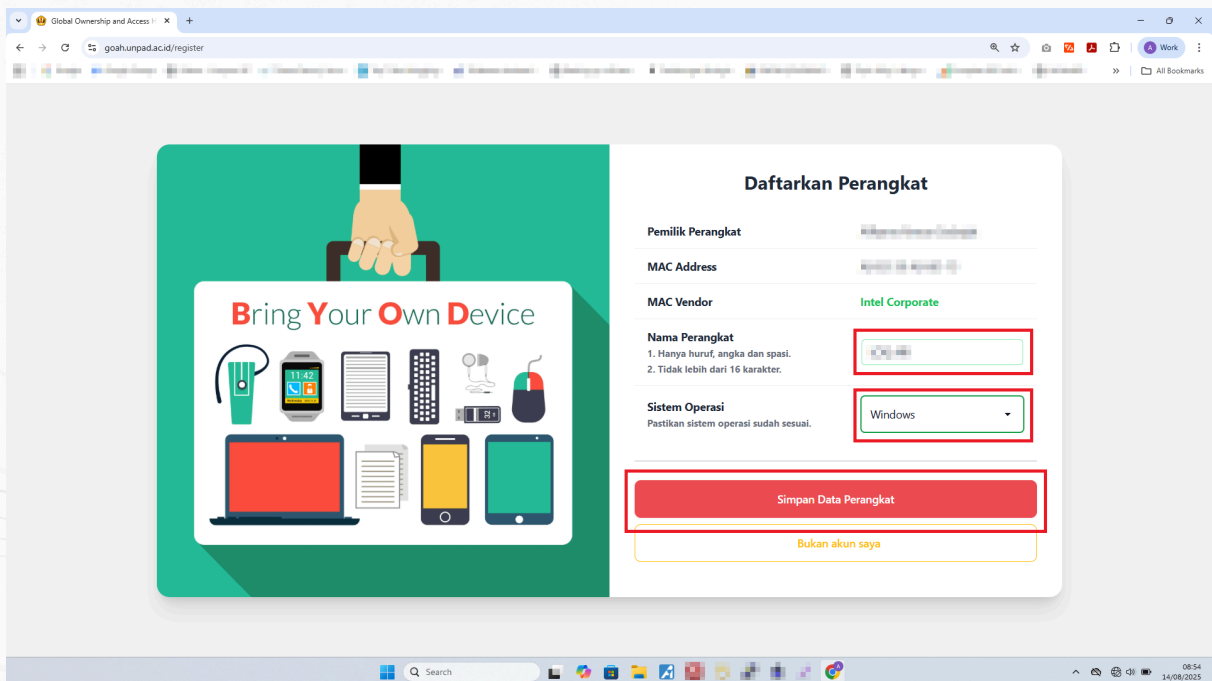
Global Ownership and Access I ×
goah.unpad.ac.id/register
Work
All Bookmarks

Bring Your Own Device
11:42

Daftarkan Perangkat

| | |
|---|---|
| Pemilik Perangkat | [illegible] |
| MAC Address | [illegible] |
| MAC Vendor | Intel Corporate |
| Nama Perangkat<br>1. Hanya huruf, angka dan spasi.<br>2. Tidak lebih dari 16 karakter. | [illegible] |
| Sistem Operasi<br>Pastikan sistem operasi sudah sesuai. | Windows |

Simpan Data Perangkat

Bukan akun saya

Search
08:54
14/08/2025